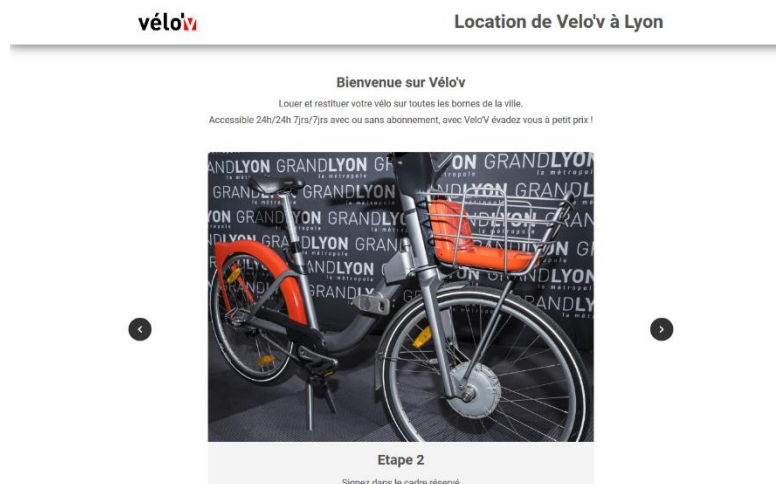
vélo'v

Location de Velo'v à Lyon

Bienvenue sur Vélo'v

Louer et restituer votre vélo sur toutes les bornes de la ville.
Accessible 24h/24h 7jrs/7jrs avec ou sans abonnement, avec Velo'V évadez vous à petit prix !

GRANDLYON GRANDLYON GRANDLYON la métropole

Etape 2

Signez dans le cadre réservé